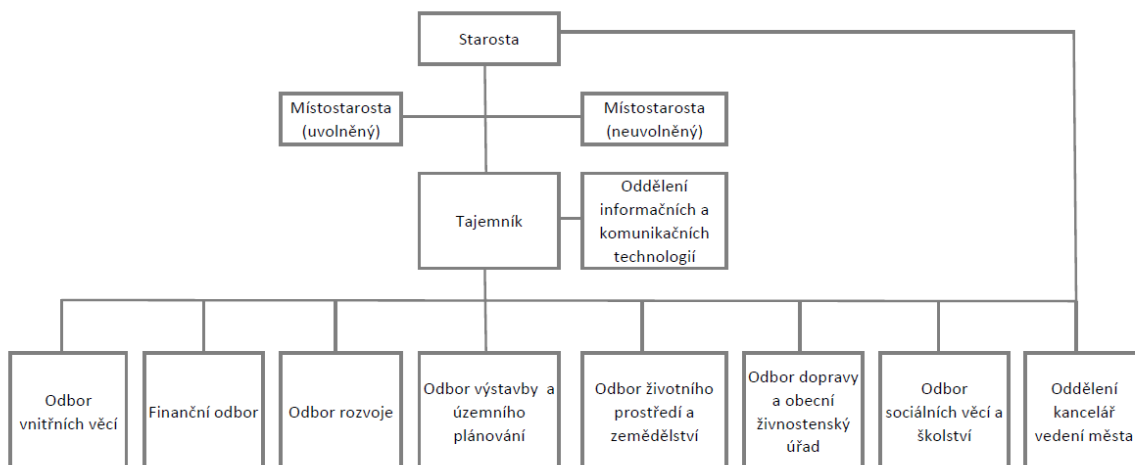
Starosta

Místostarosta (uvolněný)

Místostarosta (neuvolněný)

Tajemník

Oddělení informačních a komunikačních technologií

Odbor vnitřních věcí

Finanční odbor

Odbor rozvoje

Odbor výstavby a územního plánování

Odbor životního prostředí a zemědělství

Odbor dopravy a obecní živnostenský úřad

Odbor sociálních věcí a školství

Oddělení kancelář vedení města